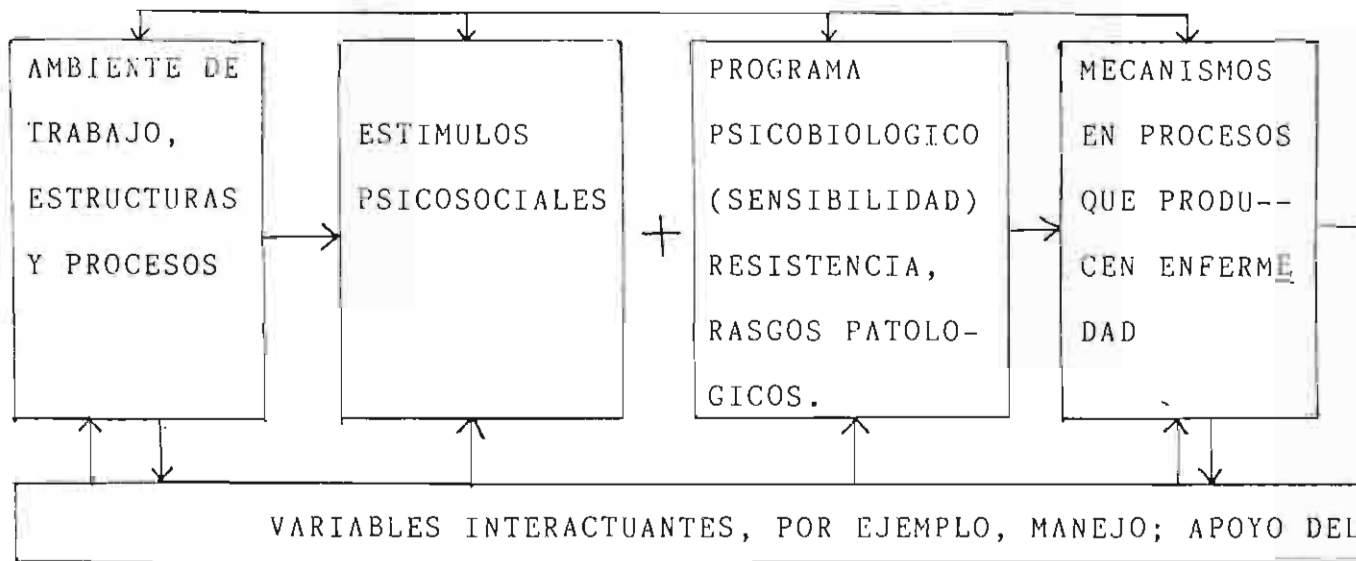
AMBIENTE DE TRABAJO, ESTRUCTURAS Y PROCESOS

ESTIMULOS PSICOSOCIALES

+

PROGRAMA PSICOBIOLOGICO (SENSIBILIDAD) RESISTENCIA, RASGOS PATOLOGICOS.

MECANISMOS EN PROCESOS QUE PRODU-CEN ENFERMEDAD

VARIABLES INTERACTUANTES, POR EJEMPLO, MANEJO; APOYO DEL